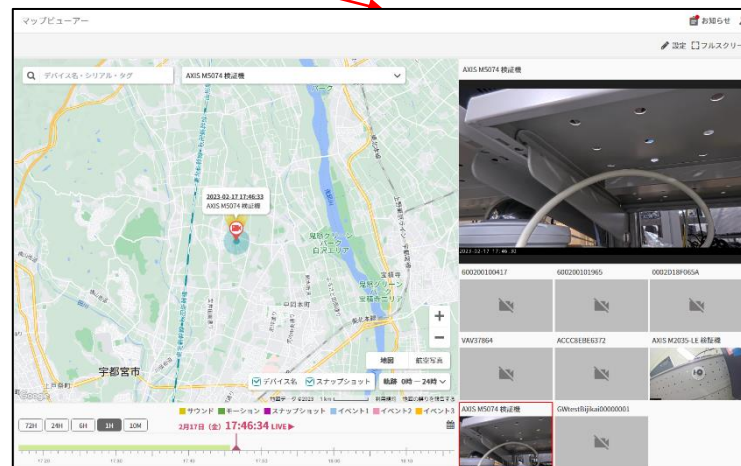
マップビューアー

お知らせ

設定 フルスクリー

デバイス名・シリアル・タグ

AXIS M5074 検証機

2023-02-17 17:46:33
AXIS M5074 検証機

宇都宮市

鬼怒グリーンパーク白沢エリア

宝積寺鬼怒グリーンパーク宝積寺エリア

地図 航空写真

デバイス名 スナップショット 軌跡 0時 — 24時

72H 24H 6H 1H 10M

サウンド モーション スナップショット イベント1 イベント2 イベント3

2月17日 (金) 17:46:34 LIVE ▶

AXIS M5074 検証機

2023-02-17 17:46:32

600200100417

600200101965

0002D18F065A

VAV37864

ACCC8EBE6372

AXIS M2035-LE 検証機

AXIS M5074 検証機

GWtest8ijikai00000001